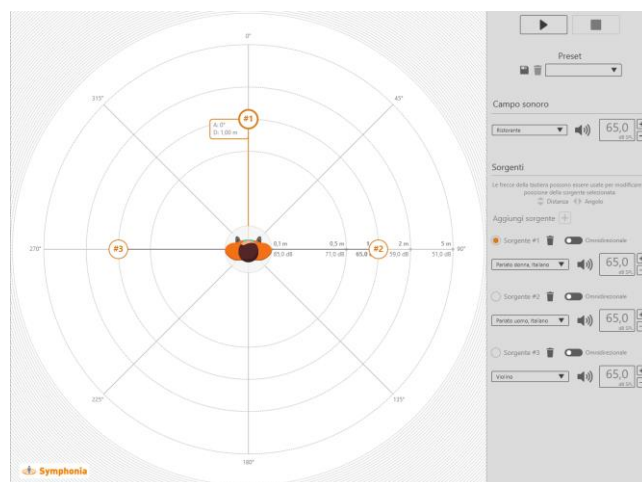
0°
315°
45°
#1
A: 0°
D: 1,00 m
270°
#3
0,1 m
85,0 dB
0,5 m
71,0 dB
65,0
#2
2 m
59,0 dB
5 m
51,0 dB
90°
225°
135°
180°
Symphonia

Preset

Campo sonoro
Ristorante
65,0
dB SPL

Sorgenti
Le frecce della tastiera possono essere usate per modificare posizione delle sorgente selezionata.
Distanza Angolo

Aggiungi sorgente +

Sorgente #1 Omnidirezionale
Parlato donna, italiano
65,0
dB SPL

Sorgente #2 Omnidirezionale
Parlato uomo, italiano
65,0
dB SPL

Sorgente #3 Omnidirezionale
Violino
65,0
dB SPL